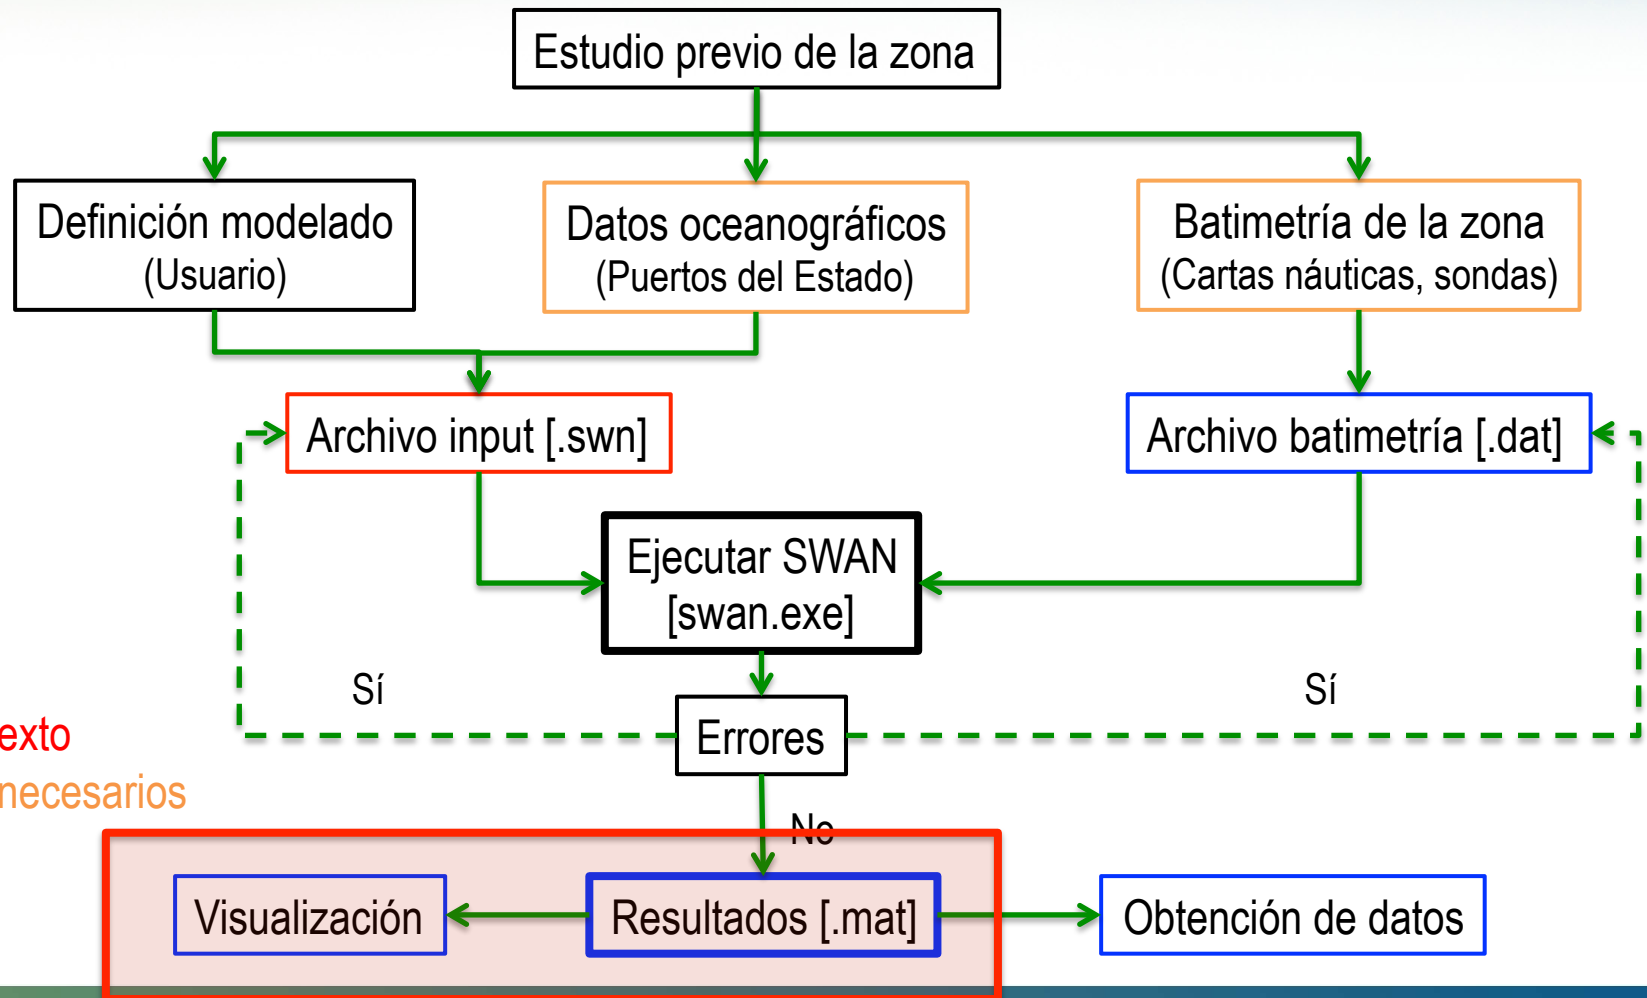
Estudio previo de la zona

Definición modelado
(Usuario)

Datos oceanográficos
(Puertos del Estado)

Batimetría de la zona
(Cartas náuticas, sondas)

Archivo input [.swn]

Archivo batimetría [.dat]

Ejecutar SWAN
[swan.exe]

Sí

Sí

exto

necesarios

Errores

No

Visualización

Resultados [.mat]

Obtención de datos